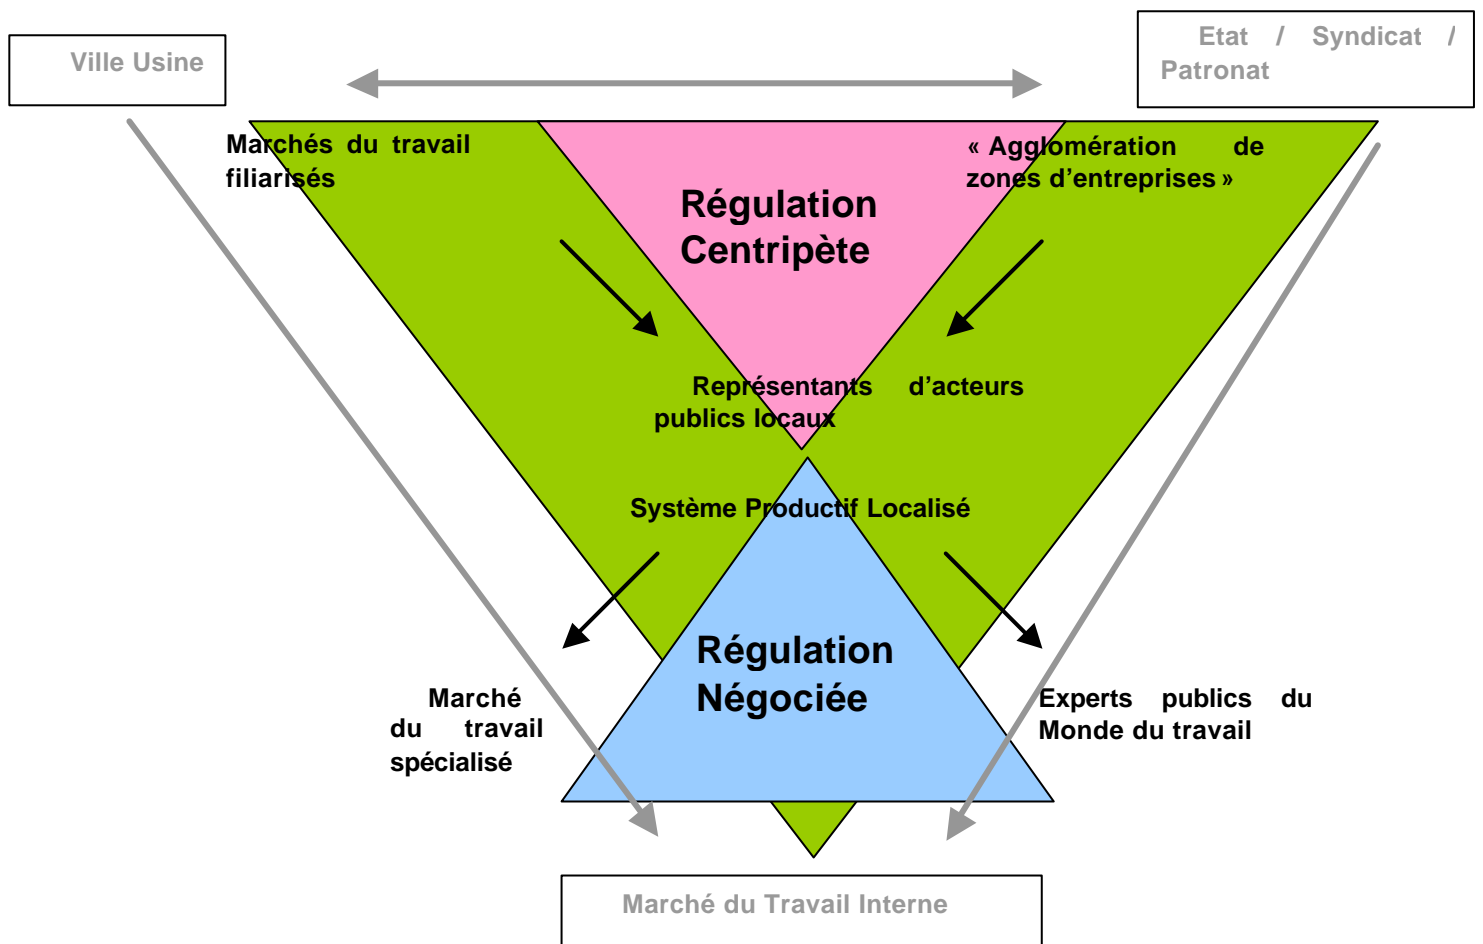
Ville Usine

Etat / Syndicat / Patronat

Marchés du travail filiarisés

Régulation Centripète

« Agglomération de zones d'entreprises »

Représentants d'acteurs publics locaux

Système Productif Localisé

Régulation Négociée

Marché du travail spécialisé

Experts publics du Monde du travail

Marché du Travail Interne